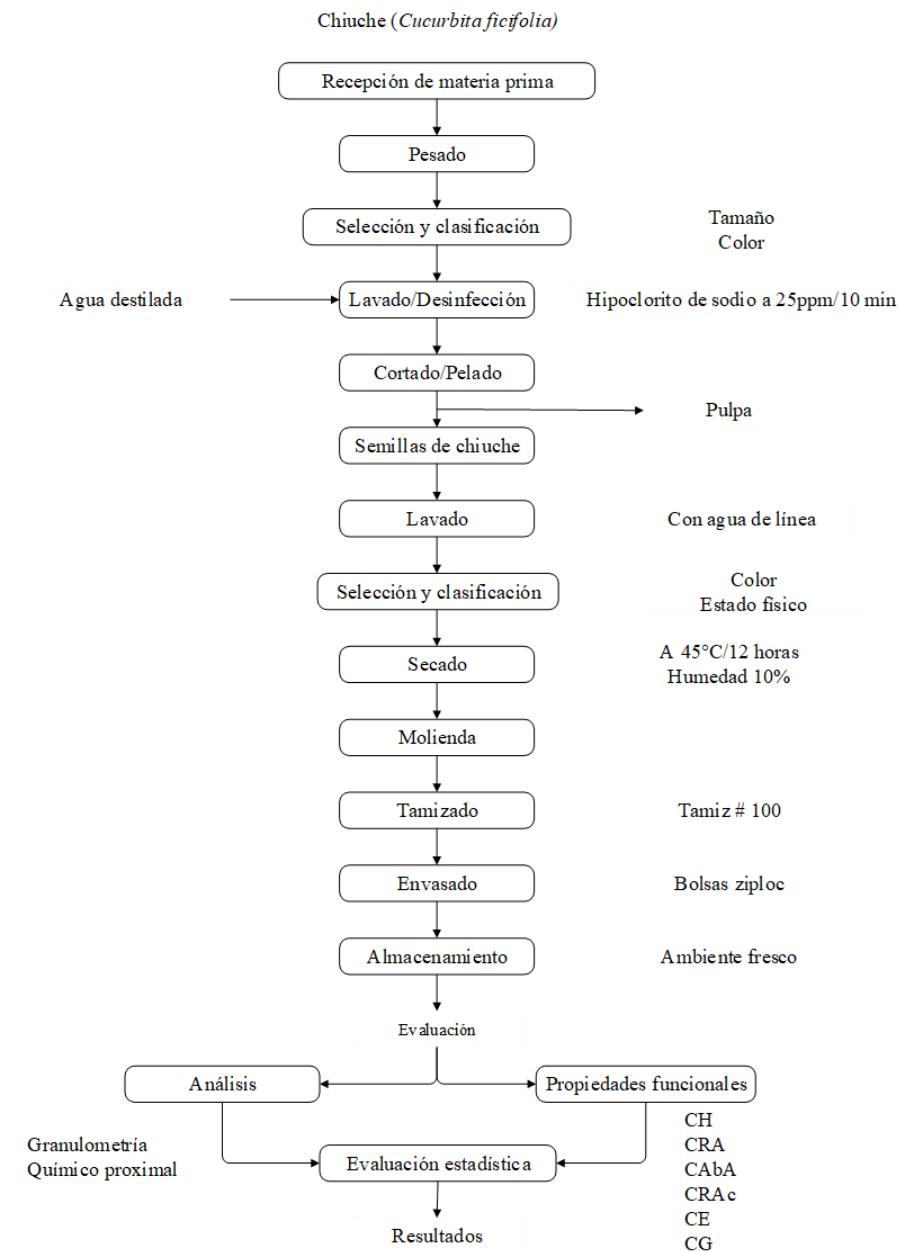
Chiuche (*Cucurbita ficifolia*)

Recepción de materia prima

Pesado

Selección y clasificación

Tamaño
Color

Agua destilada

Lavado/Desinfección

Hipoclorito de sodio a 25ppm/10 min

Cortado/Pelado

Pulpa

Semillas de chiuche

Lavado

Con agua de línea

Selección y clasificación

Color
Estado físico

Secado

A 45°C/12 horas
Humedad 10%

Molienda

Tamizado

Tamiz # 100

Envasado

Bolsas ziploc

Almacenamiento

Ambiente fresco

Evaluación

Análisis

Propiedades funcionales

Granulometría
Químico proximal

CH
CRA
CAbA
CRAc
CE
CG

Evaluación estadística

Resultados